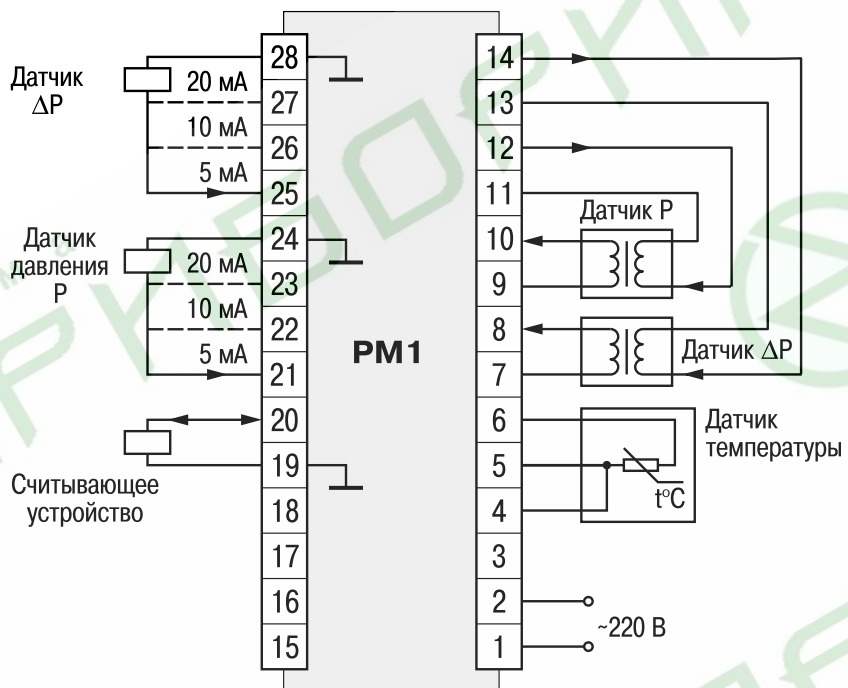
Датчик $\Delta$P

28

20 мА

27

10 мА

26

5 мА

25

Датчик давления P

24

20 мА

23

10 мА

22

5 мА

21

20

19

Считывающее устройство

18

17

16

15

PM1

14

13

12

11

Датчик P

10

9

8

Датчик $\Delta$P

7

6

Датчик температуры

5

t°C

4

3

2

~220 В

1